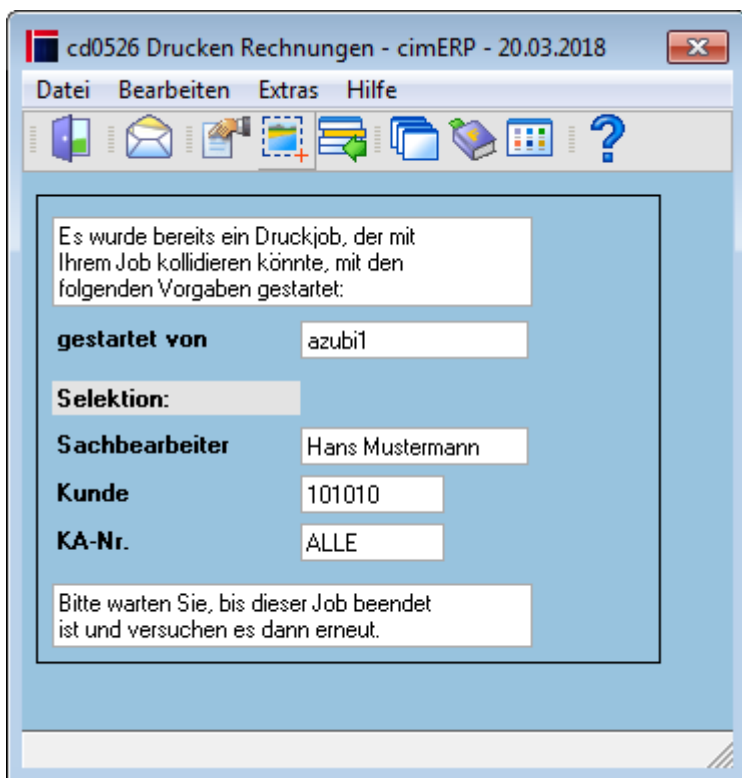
cd0526 Drucken Rechnungen - cimERP - 20.03.2018

Datei Bearbeiten Extras Hilfe

Es wurde bereits ein Druckjob, der mit Ihrem Job kollidieren könnte, mit den folgenden Vorgaben gestartet:

gestartet von azubi1

Selektion:

Sachbearbeiter Hans Mustermann

Kunde 101010

KA-Nr. ALLE

Bitte warten Sie, bis dieser Job beendet ist und versuchen es dann erneut.